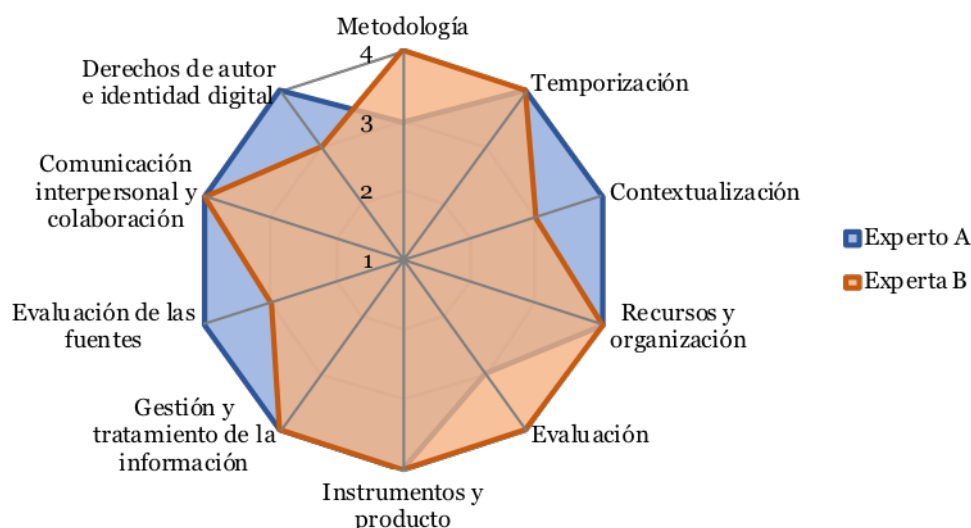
Metodología
4
3
2
1
Temporización
Contextualización
Recursos y organización
Evaluación
Instrumentos y producto
Gestión y tratamiento de la información
Evaluación de las fuentes
Comunicación interpersonal y colaboración
Derechos de autor e identidad digital

Experto A
Experta B